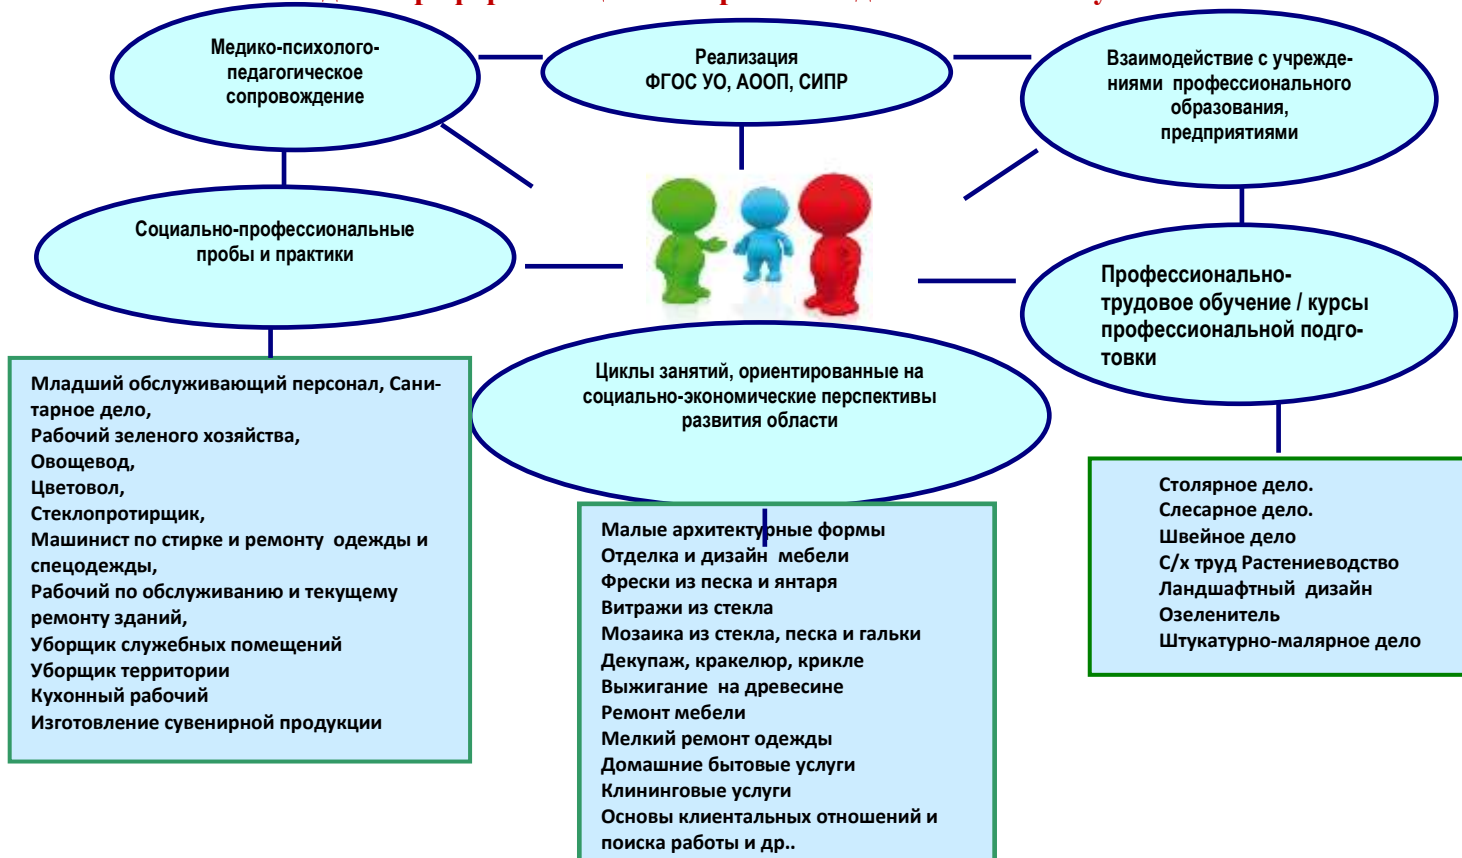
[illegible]

Медико-психолого-педагогическое сопровождение

Реализация ФГОС УО, АООП, СИПР

Взаимодействие с учреждениями профессионального образования, предприятиями

Социально-профессиональные пробы и практики

Профессионально-трудовое обучение / курсы профессиональной подготовки

Циклы занятий, ориентированные на социально-экономические перспективы развития области

Младший обслуживающий персонал, Санитарное дело,
Рабочий зеленого хозяйства,
Овощевод,
Цветовол,
Стеклопротирщик,
Машинист по стирке и ремонту одежды и спецодежды,
Рабочий по обслуживанию и текущему ремонту зданий,
Уборщик служебных помещений
Уборщик территории
Кухонный рабочий
Изготовление сувенирной продукции

Малые архитектурные формы
Отделка и дизайн мебели
Фрески из песка и янтаря
Витражи из стекла
Мозаика из стекла, песка и гальки
Декупаж, кракелюр, крикле
Выжигание на древесине
Ремонт мебели
Мелкий ремонт одежды
Домашние бытовые услуги
Клининговые услуги
Основы клиентальных отношений и поиска работы и др..

Столярное дело.
Слесарное дело.
Швейное дело
С/х труд Растениеводство
Ландшафтный дизайн
Озеленитель
Штукатурно-малярное дело